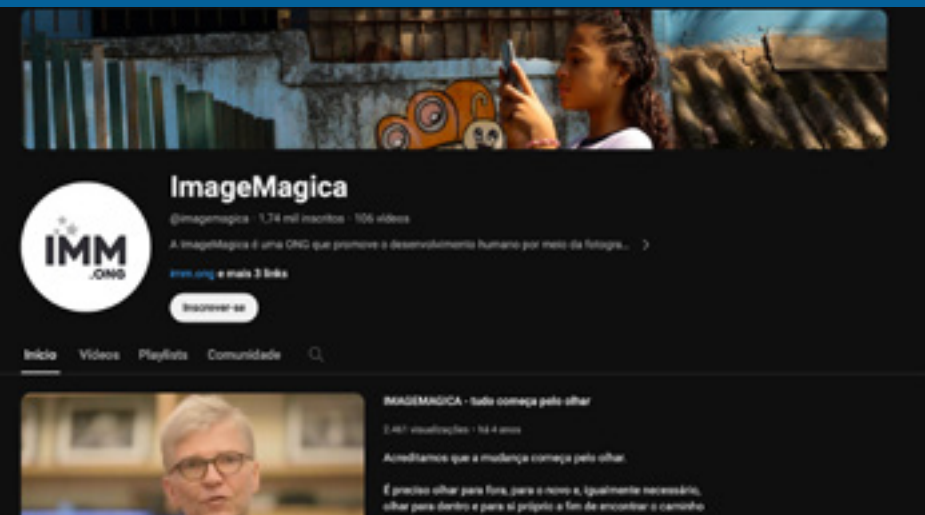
IMM
.ONG

ImageMagica

@imagemagica · 1,74 mil inscritos · 106 vídeos

A ImageMagica é uma ONG que promove o desenvolvimento humano por meio da fotogra... >

imm.org e mais 3 links

Inscrever-se

Início Vídeos Playlists Comunidade

IMAGEMAGICA - tudo começa pelo olhar

2.467 visualizações · há 4 anos

Acreditamos que a mudança começa pelo olhar.

É preciso olhar para fora, para o novo e, igualmente necessário, olhar para dentro e para si próprio a fim de encontrar o caminho